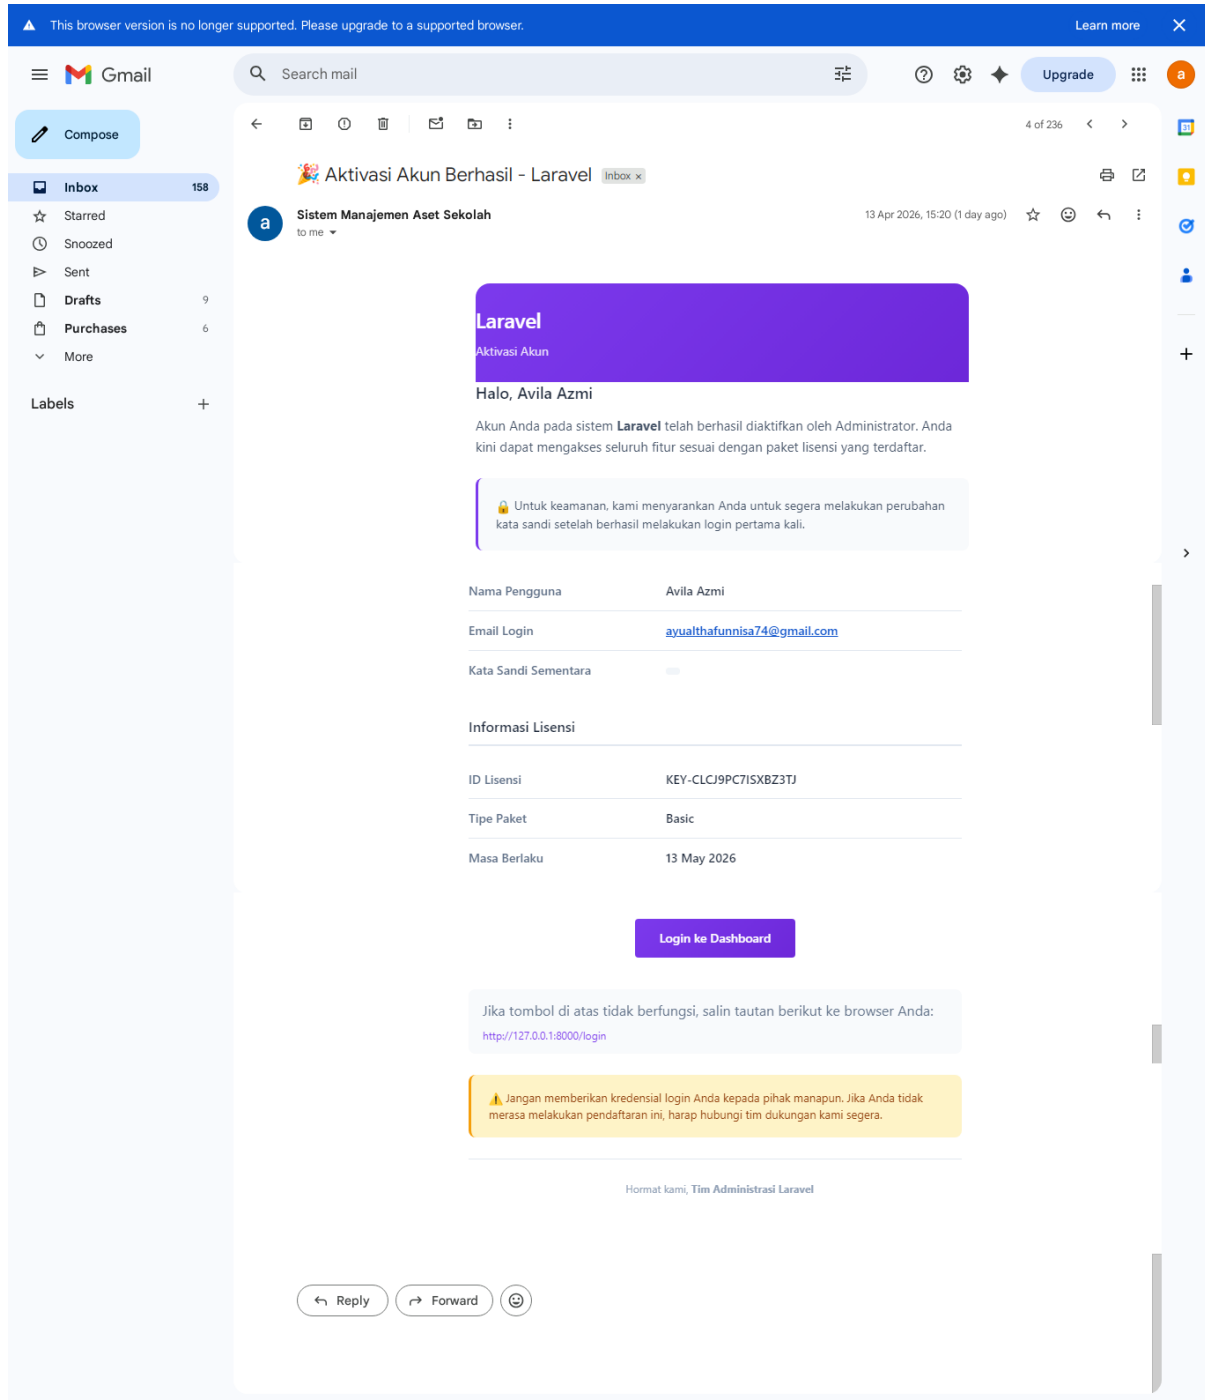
This browser version is no longer supported. Please upgrade to a supported browser. Learn more

Gmail

Search mail

Upgrade

a

Compose

Inbox 158
Starred
Snoozed
Sent
Drafts 9
Purchases 6
More

Labels

4 of 236

🎉 Aktivasi Akun Berhasil - Laravel Inbox ×

a Sistem Manajemen Aset Sekolah
to me

13 Apr 2026, 15:20 (1 day ago)

Laravel
Aktivasi Akun

Halo, Avila Azmi

Akun Anda pada sistem **Laravel** telah berhasil diaktifkan oleh Administrator. Anda kini dapat mengakses seluruh fitur sesuai dengan paket lisensi yang terdaftar.

🔒 Untuk keamanan, kami menyarankan Anda untuk segera melakukan perubahan kata sandi setelah berhasil melakukan login pertama kali.

| | |
|---|---|
| Nama Pengguna | Avila Azmi |
| Email Login | ayualthafunnisa74@gmail.com |
| Kata Sandi Sementara | |

Informasi Lisensi

| | |
|---|---|
| ID Lisensi | KEY-CLCJ9PC7ISXBZ3TJ |
| Tipe Paket | Basic |
| Masa Berlaku | 13 May 2026 |

Login ke Dashboard

Jika tombol di atas tidak berfungsi, salin tautan berikut ke browser Anda:
http://127.0.0.1:8000/login

⚠️ Jangan memberikan kredensial login Anda kepada pihak manapun. Jika Anda tidak merasa melakukan pendaftaran ini, harap hubungi tim dukungan kami segera.

Hormat kami, Tim Administrasi Laravel

Reply Forward